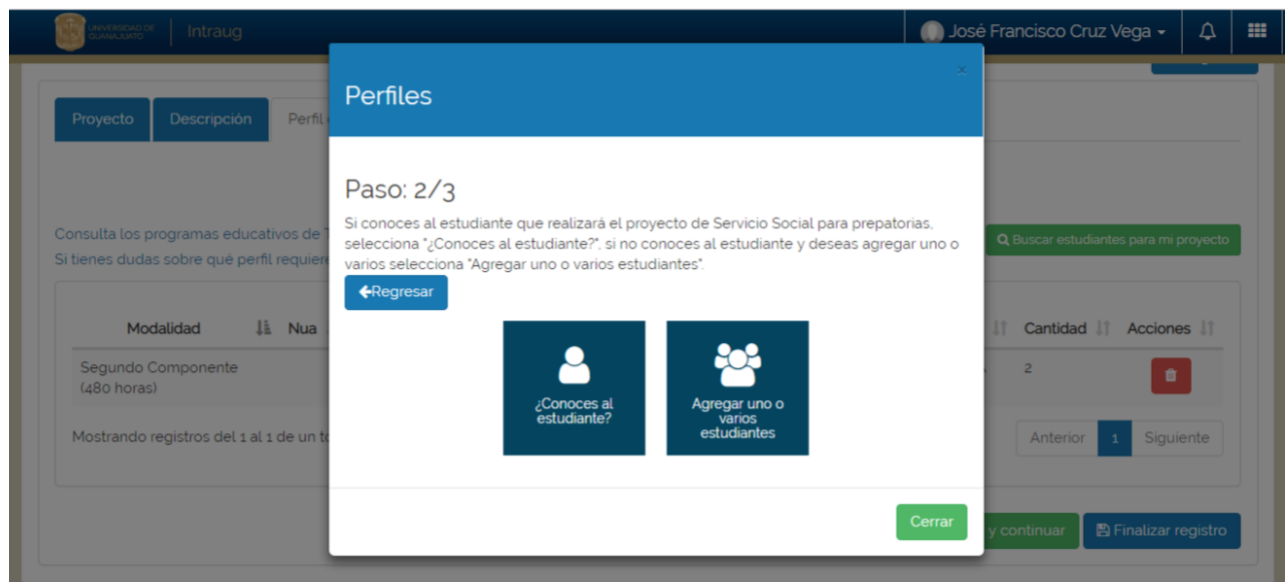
UNIVERSIDAD DE GUANAJUATO | Intraug

José Francisco Cruz Vega

Proyecto | Descripción | Perfil

Consulta los programas educativos de T
Si tienes dudas sobre qué perfil requiere

Buscar estudiantes para mi proyecto

| Modalidad | Nua | Cantidad | Acciones |
|---|---|---|---|
| Segundo Componente (480 horas) | | 2 | |

Mostrando registros del 1 al 1 de un to

Anterior 1 Siguiente

y continuar | Finalizar registro

Perfiles

×

Paso: 2/3

Si conoces al estudiante que realizará el proyecto de Servicio Social para prepatorias, selecciona "¿Conoces al estudiante?", si no conoces al estudiante y deseas agregar uno o varios selecciona "Agregar uno o varios estudiantes".

Regresar

¿Conoces al estudiante?

Agregar uno o varios estudiantes

Cerrar